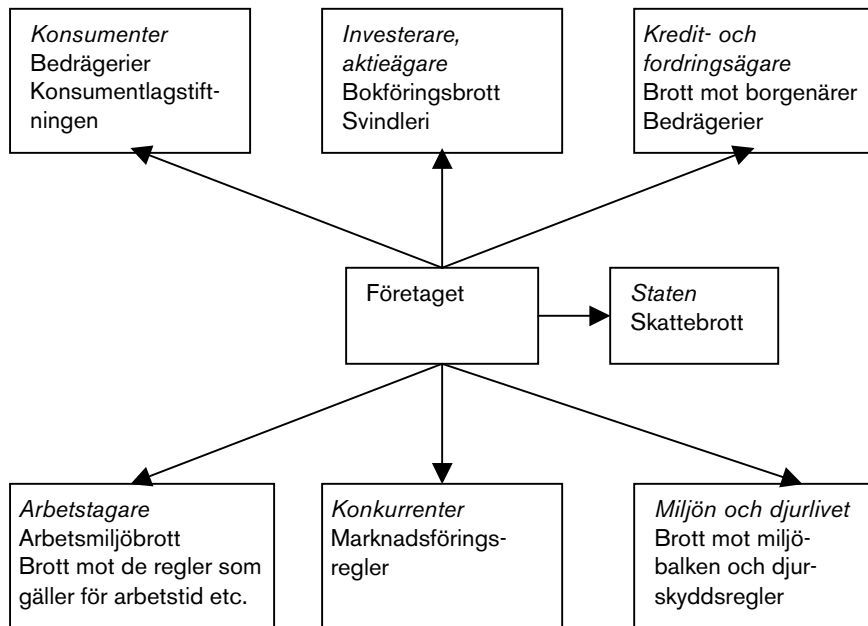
*Konsumenter*
Bedrägerier
Konsumentlagstiftningen

*Investerare, aktieägare*
Bokföringsbrott
Svindleri

*Kredit- och fordringsägare*
Brott mot borgenärer
Bedrägerier

Företaget

*Staten*
Skattebrott

*Arbetstagare*
Arbetsmiljöbrott
Brott mot de regler som gäller för arbetstid etc.

*Konkurrenter*
Marknadsföringsregler

*Miljön och djurlivet*
Brott mot miljöbalken och djurskyddsregler